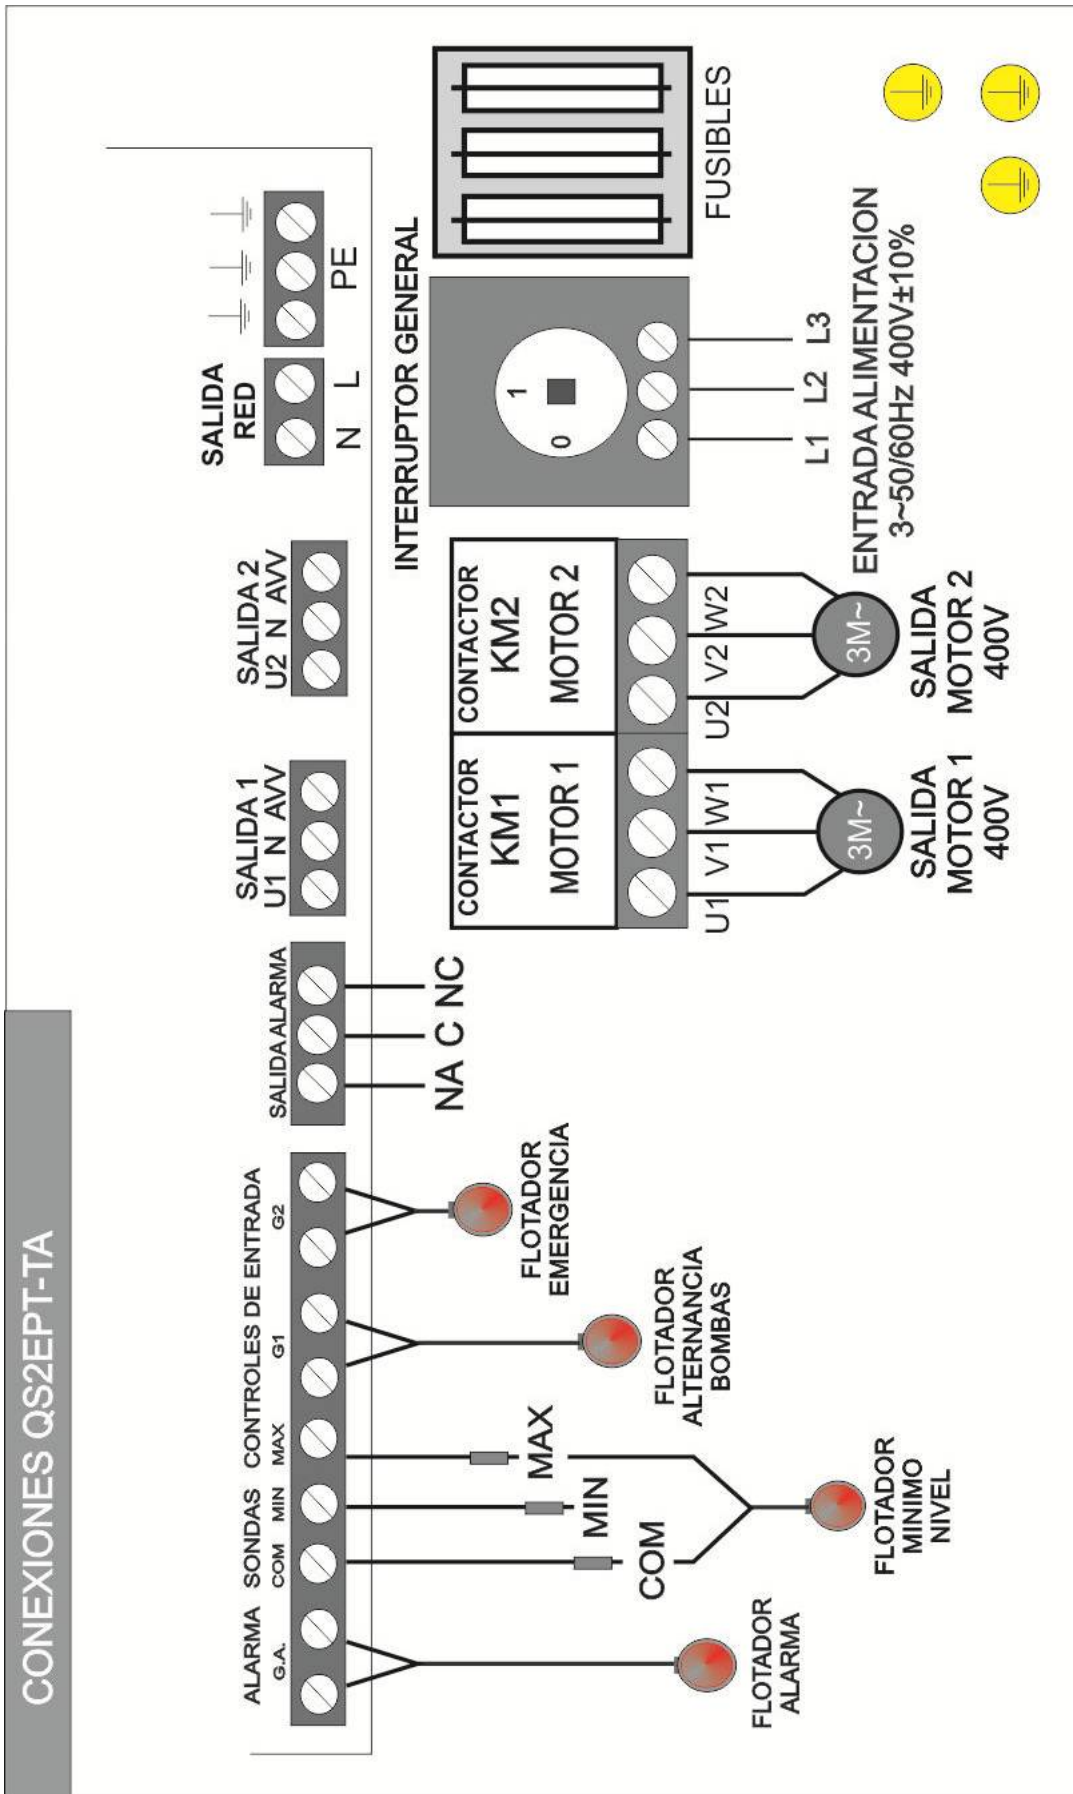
CONEXIONES QS2EPT-TA

ALARMA
G.A.
SONDAS
COM MIN MAX
CONTROLES DE ENTRADA
G1 G2

SALIDA ALARMA
NA C NC

SALIDA 1
U1 N AVV

SALIDA 2
U2 N AVV

SALIDA RED
N L

PE

CONTACTOR KM1 MOTOR 1
CONTACTOR KM2 MOTOR 2

U1 V1 W1
U2 V2 W2

3M~
3M~

SALIDA MOTOR 1 400V
SALIDA MOTOR 2 400V

INTERRUPTOR GENERAL
0 1
L1 L2 L3

ENTRADA ALIMENTACION
3~50/60Hz 400V±10%

FUSIBLES

MAX
MIN
COM

FLOTADOR ALARMA
FLOTADOR MINIMO NIVEL
FLOTADOR ALTERNANCIA BOMBAS
FLOTADOR EMERGENCIA